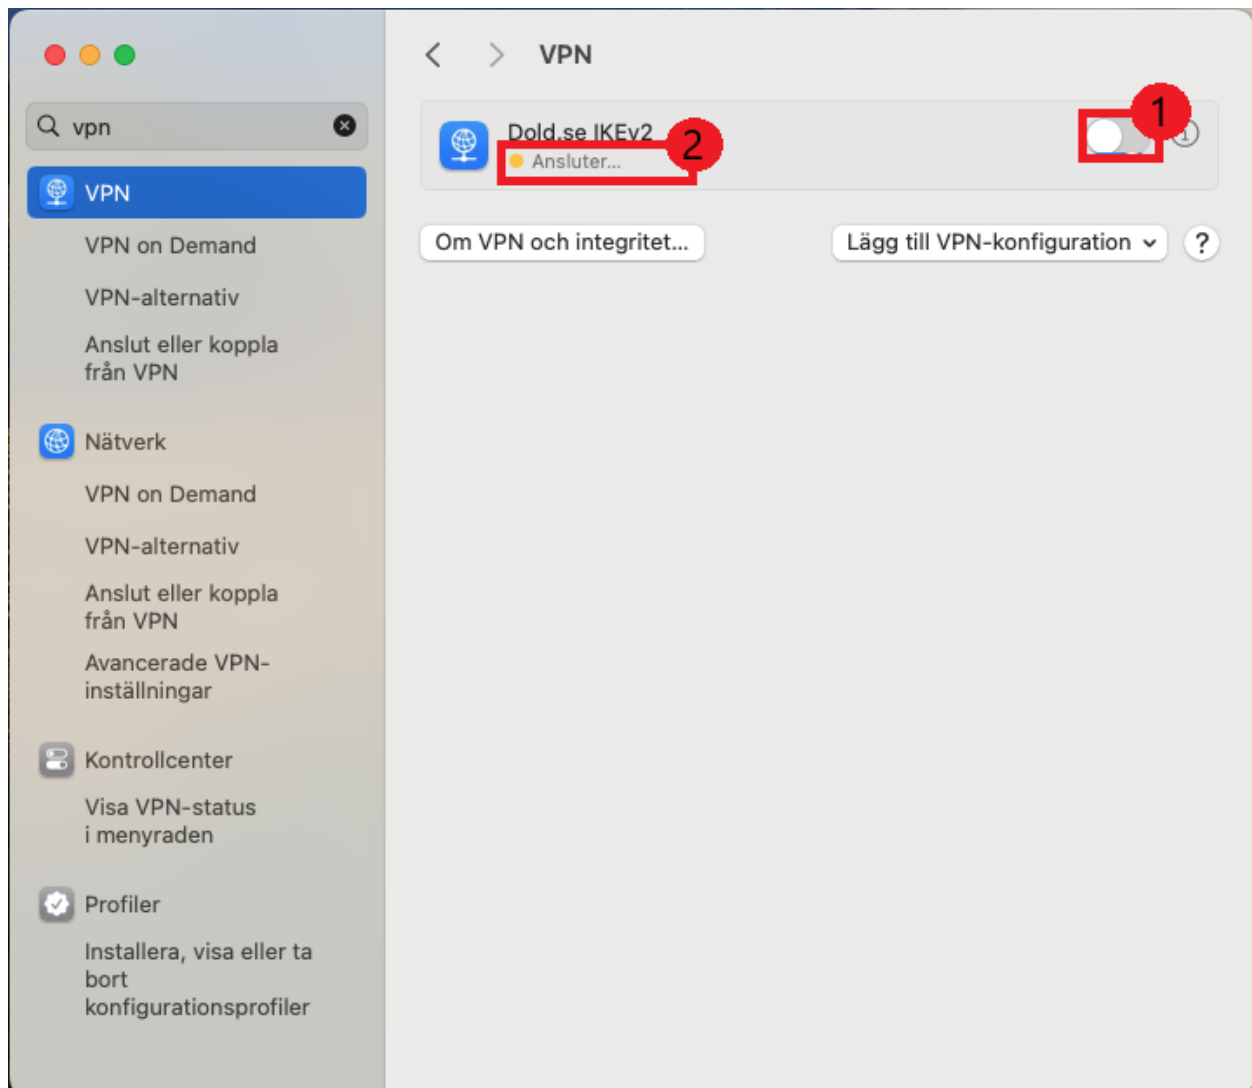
vpn

VPN

VPN on Demand

VPN-alternativ

Anslut eller koppla från VPN

Nätverk

VPN on Demand

VPN-alternativ

Anslut eller koppla från VPN

Avancerade VPN-inställningar

Kontrollcenter

Visa VPN-status i menyraden

Profiler

Installera, visa eller ta bort konfigurationsprofiler

VPN

Dold.se IKEv2

Ansluter...

1

2

Om VPN och integritet...

Lägg till VPN-konfiguration

?